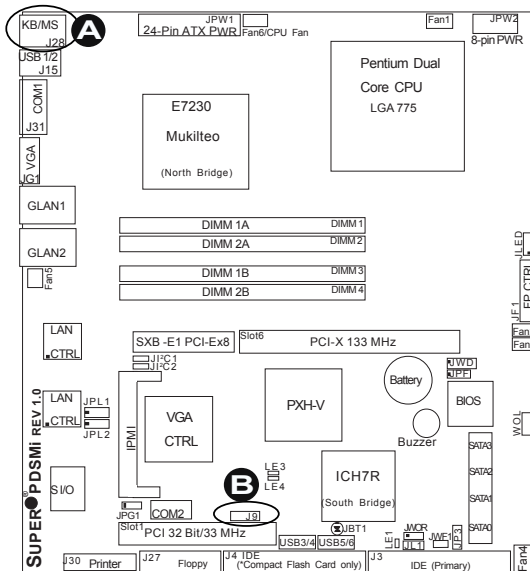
KB/MS
J28
A
JPW1
24-Pin ATX PWR
Fan6/CPU Fan
Fan1
JPW2
8-pin PWR
USB 1/2
J15
COM1
J31
VGA
JG1
GLAN1
GLAN2
Fan5
E7230
Mukilteo
(North Bridge)
Pentium Dual
Core CPU
LGA 775
DIMM 1A
DIMM 1
DIMM 2A
DIMM 2
DIMM 1B
DIMM 3
DIMM 2B
DIMM 4
LE D
FP CTRL
JF 1
Fan
Fan
LAN
CTRL
SXB -E1 PCI-Ex8
Slot6
PCI-X 133 MHz
JI²C1
JI²C2
JWD
JPF
Battery
BIOS
LAN
CTRL
JPL1
JPL2
SUPER® PDSMi REV 1.0
VGA
CTRL
IPMI
PXH-V
Buzzer
WOL
SATA3
SATA2
SATA1
SATA0
S I/O
LE 3
LE 4
ICH7R
(South Bridge)
B
JPG1
COM2
J9
JBT1
Slot1
PCI 32 Bit/33 MHz
USB3/4
USB5/6
LE 1
JWOR
JL1
JWF1
JP3
J30
Printer
J27
Floppy
J4 IDE
(*Compact Flash Card only)
J3
IDE (Primary)
Fan4